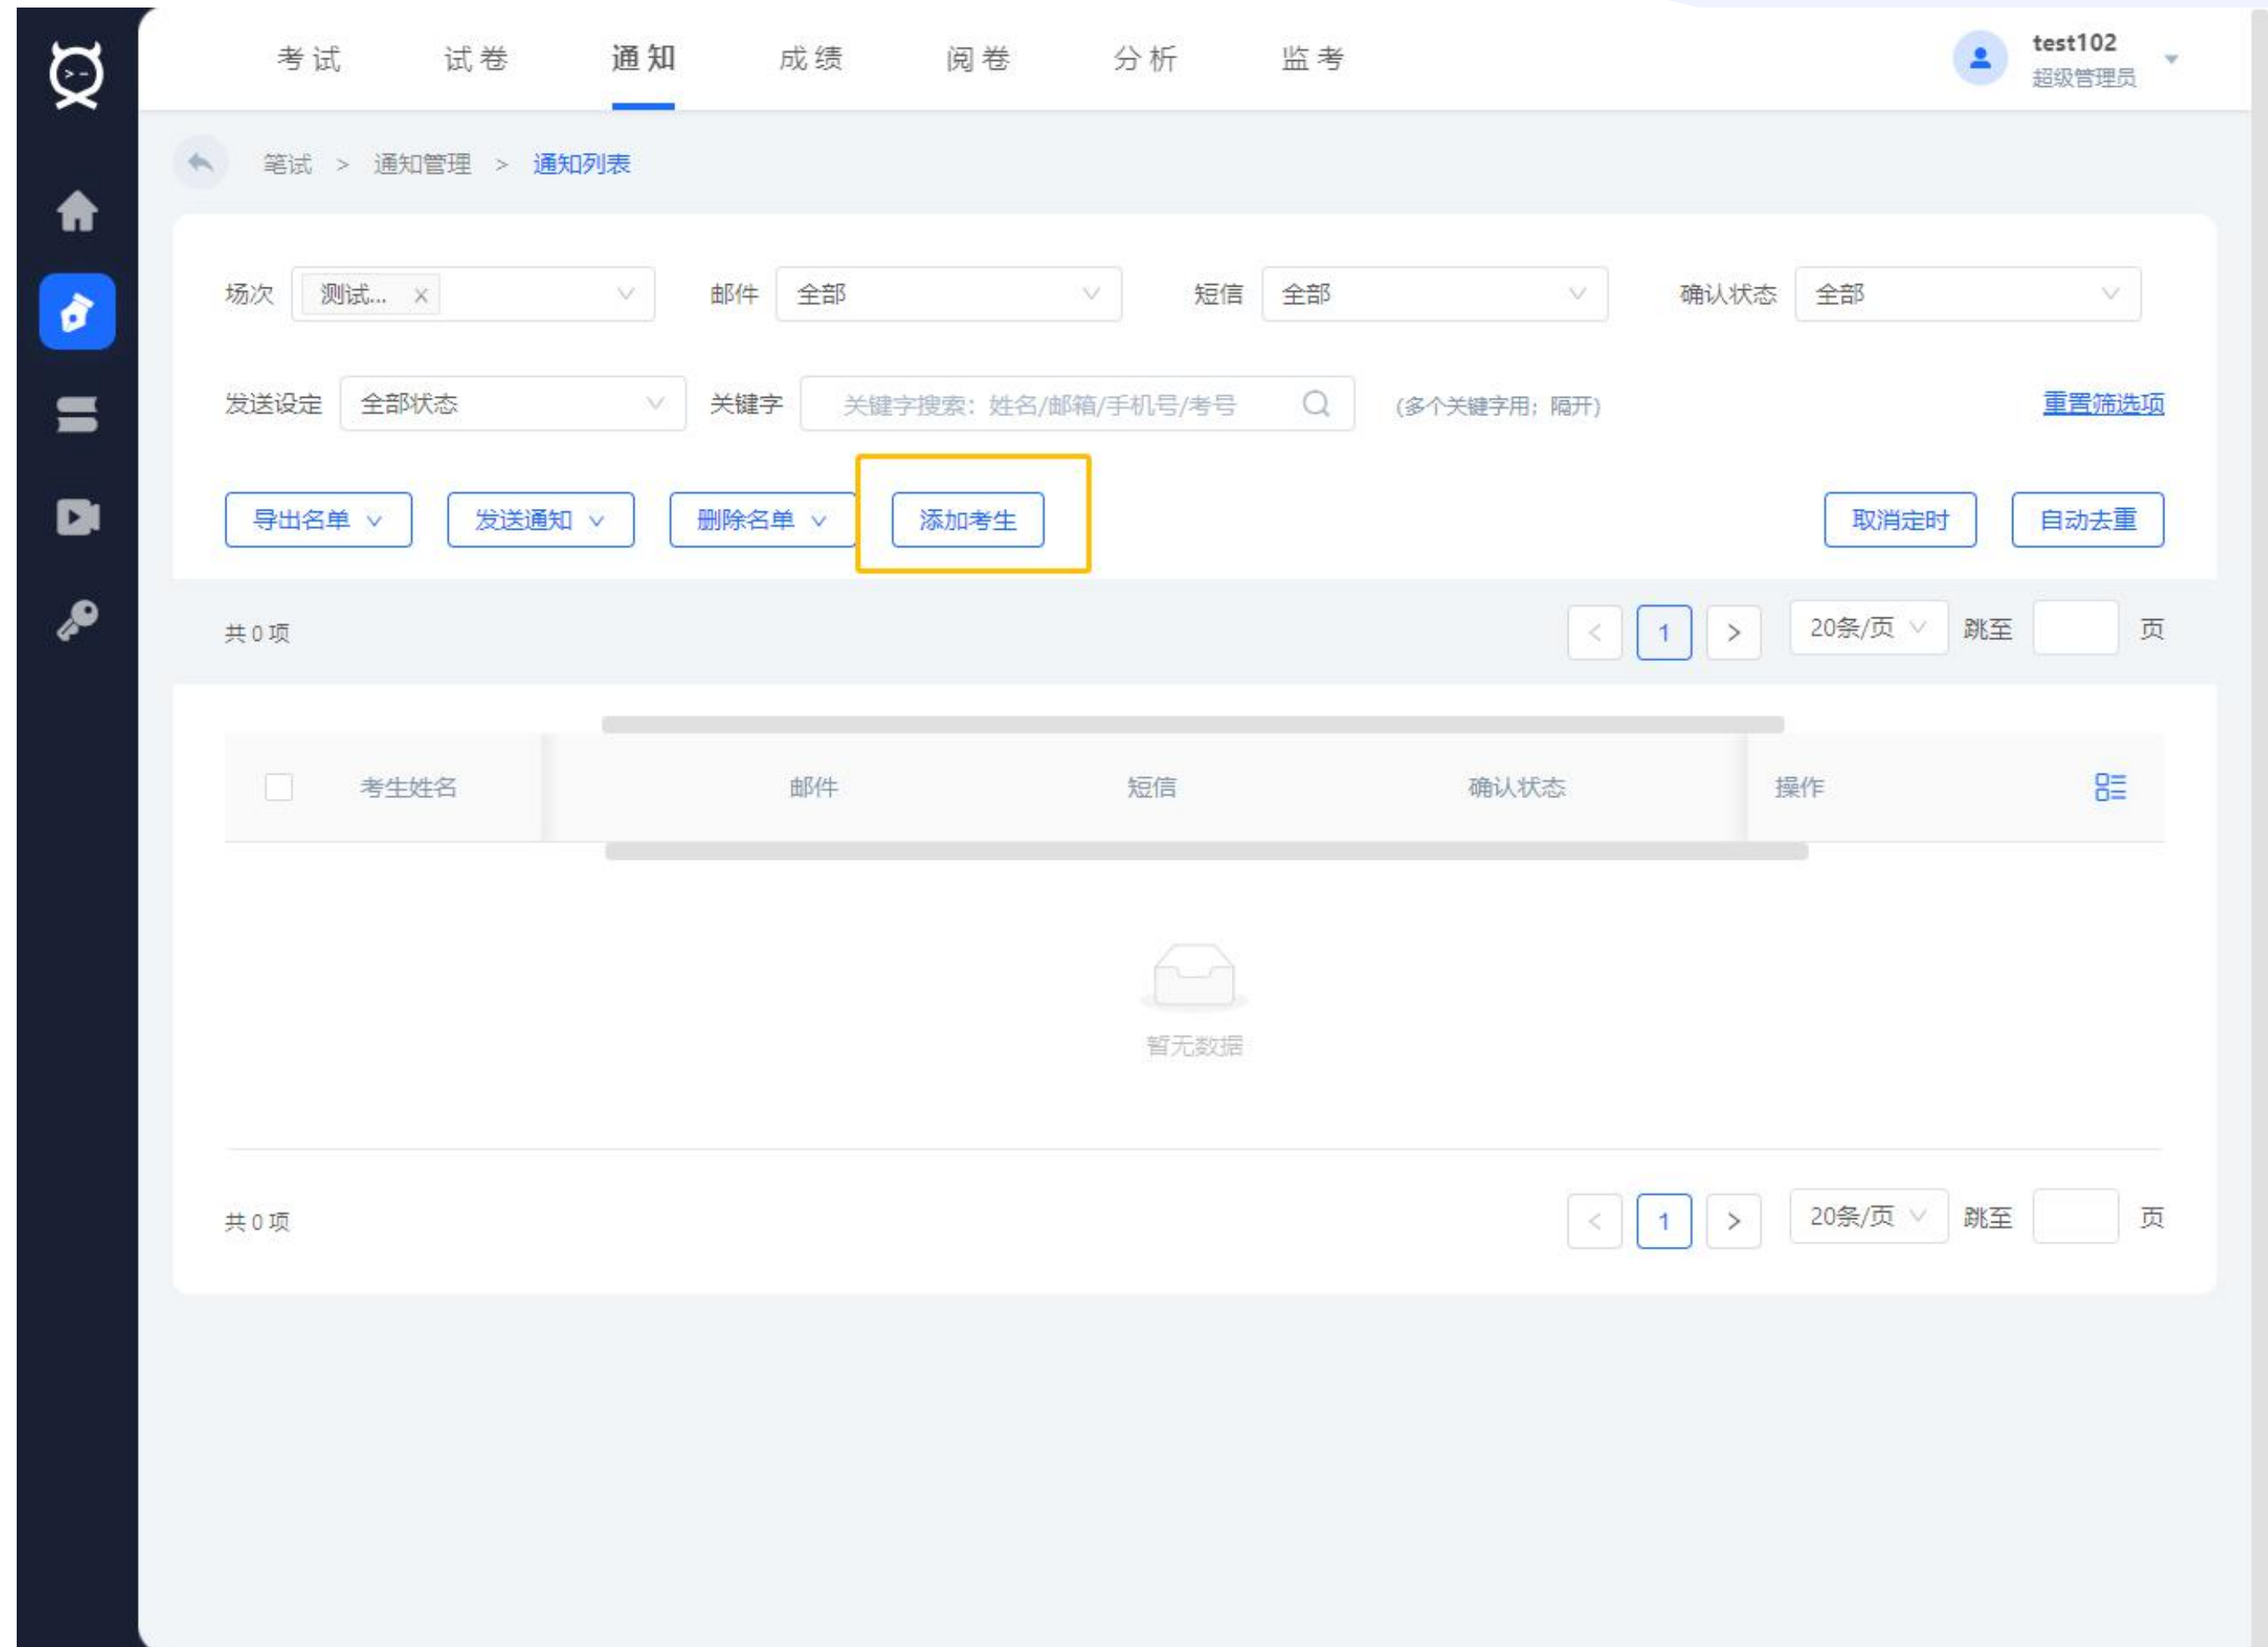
考试 试卷 通知 成绩 阅卷 分析 监考

test102
超级管理员

笔试 > 通知管理 > 通知列表

场次 测试... × 邮件 全部 短信 全部 确认状态 全部

发送设定 全部状态 关键字 关键字搜索：姓名/邮箱/手机号/考号 (多个关键字用；隔开) 重置筛选项

导出名单 发送通知 删除名单 添加考生 取消定时 自动去重

共 0 项 < 1 > 20条/页 跳至 页

| | 考生姓名 | 邮件 | 短信 | 确认状态 | 操作 |
|---|---|---|---|---|---|

暂无数据

共 0 项 < 1 > 20条/页 跳至 页